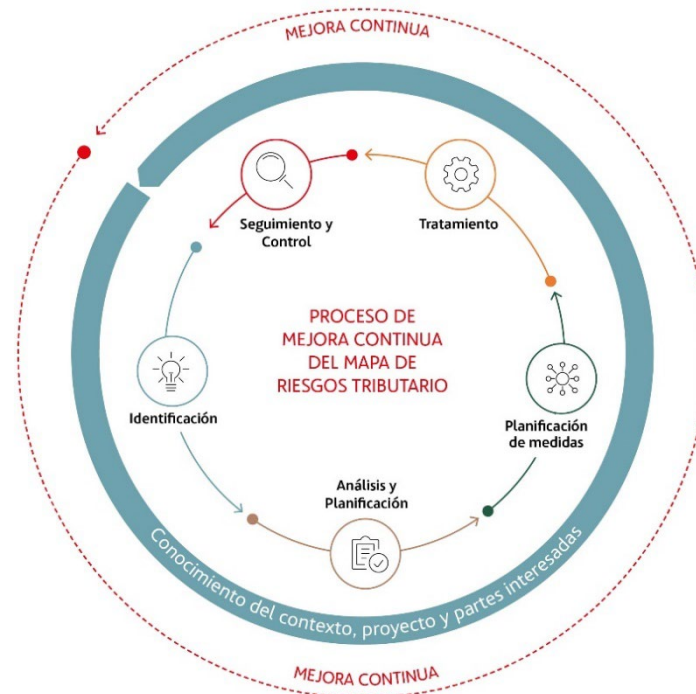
MEJORA CONTINUA

Seguimiento y Control

Tratamiento

PROCESO DE MEJORA CONTINUA DEL MAPA DE RIESGOS TRIBUTARIO

Identificación

Planificación de medidas

Análisis y Planificación

Conocimiento del contexto, proyecto y partes interesadas

MEJORA CONTINUA